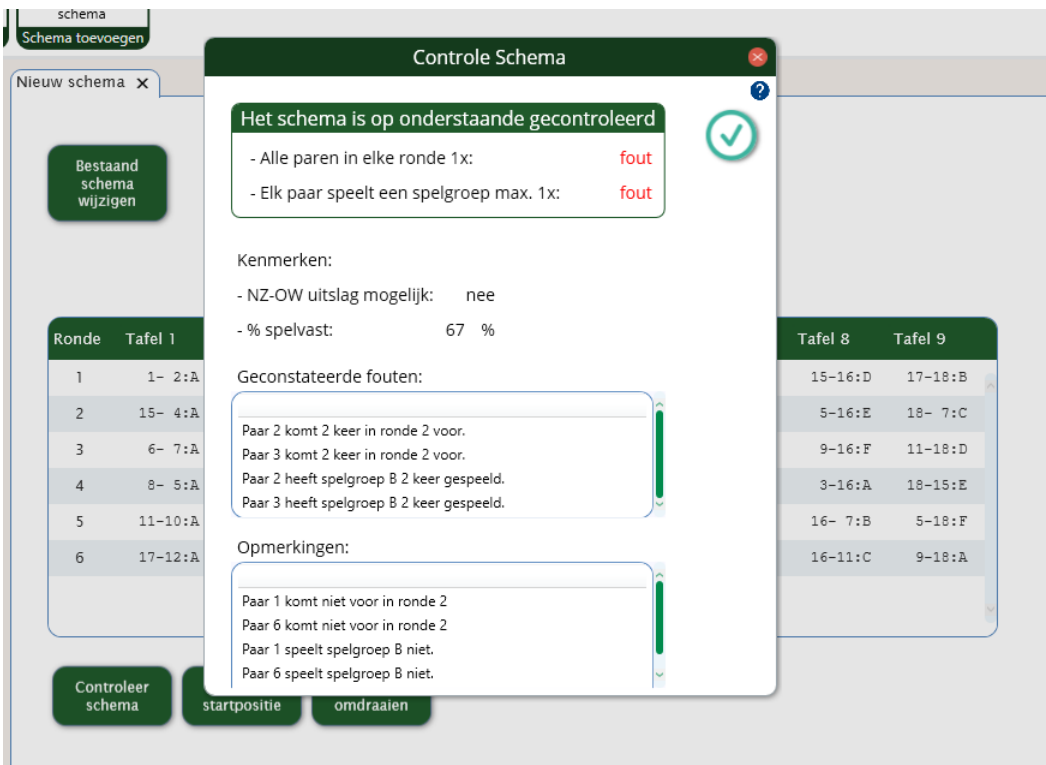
schema
Schema toevoegen

Nieuw schema ✕

Bestaand schema wijzigen

| Ronde | Tafel 1 | Tafel 8 | Tafel 9 |
|---|---|---|---|
| 1 | 1- 2:A | 15-16:D | 17-18:B |
| 2 | 15- 4:A | 5-16:E | 18- 7:C |
| 3 | 6- 7:A | 9-16:F | 11-18:D |
| 4 | 8- 5:A | 3-16:A | 18-15:E |
| 5 | 11-10:A | 16- 7:B | 5-18:F |
| 6 | 17-12:A | 16-11:C | 9-18:A |

Controleer schema
startpositie
omdraaien

Controle Schema

Het schema is op onderstaande gecontroleerd

- Alle paren in elke ronde 1x: fout

- Elk paar speelt een spelgroep max. 1x: fout

Kenmerken:

- NZ-OW uitslag mogelijk: nee

- % spelvast: 67 %

Geconstateerde fouten:

Paar 2 komt 2 keer in ronde 2 voor.
Paar 3 komt 2 keer in ronde 2 voor.
Paar 2 heeft spelgroep B 2 keer gespeeld.
Paar 3 heeft spelgroep B 2 keer gespeeld.

Opmerkingen:

Paar 1 komt niet voor in ronde 2
Paar 6 komt niet voor in ronde 2
Paar 1 speelt spelgroep B niet.
Paar 6 speelt spelgroep B niet.